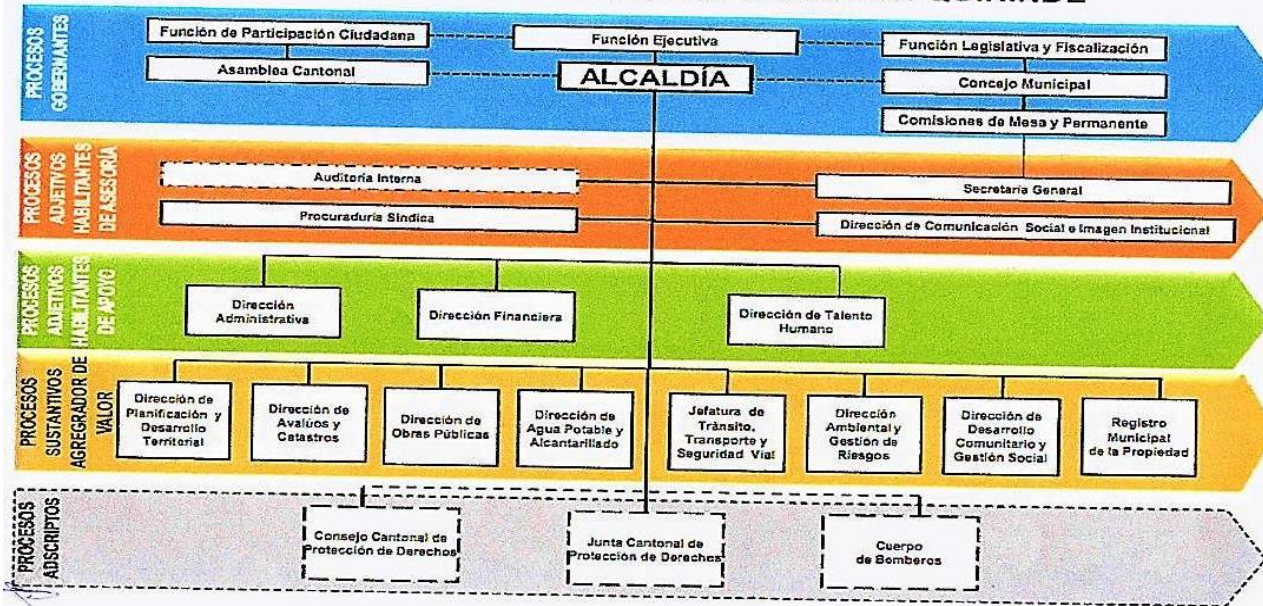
PROCESOS GOBERNANTES

Función de Participación Ciudadana

Función Ejecutiva

Función Legislativa y Fiscalización

Asamblea Cantonal

ALCALDÍA

Concejo Municipal

Comisiones de Mesa y Permanente

PROCESOS ADJETIVOS HABILITANTES DE ASESORÍA

Auditoria Interna

Secretaria General

Procuraduría Síndica

Dirección de Comunicación Social e Imagen Institucional

PROCESOS ADJETIVOS HABILITANTES DE APOYO

Dirección Administrativa

Dirección Financiera

Dirección de Talento Humano

PROCESOS SUSTANTIVOS AGREGADOR DE VALOR

Dirección de Planificación y Desarrollo Territorial

Dirección de Avalúos y Catastros

Dirección de Obras Públicas

Dirección de Agua Potable y Alcantarillado

Jefatura de Tránsito, Transporte y Seguridad Vial

Dirección Ambiental y Gestión de Riesgos

Dirección de Desarrollo Comunitario y Gestión Social

Registro Municipal de la Propiedad

PROCESOS ADSCRIPTOS

Consejo Cantonal de Protección de Derechos

Junta Cantonal de Protección de Derechos

Cuerpo de Bomberos